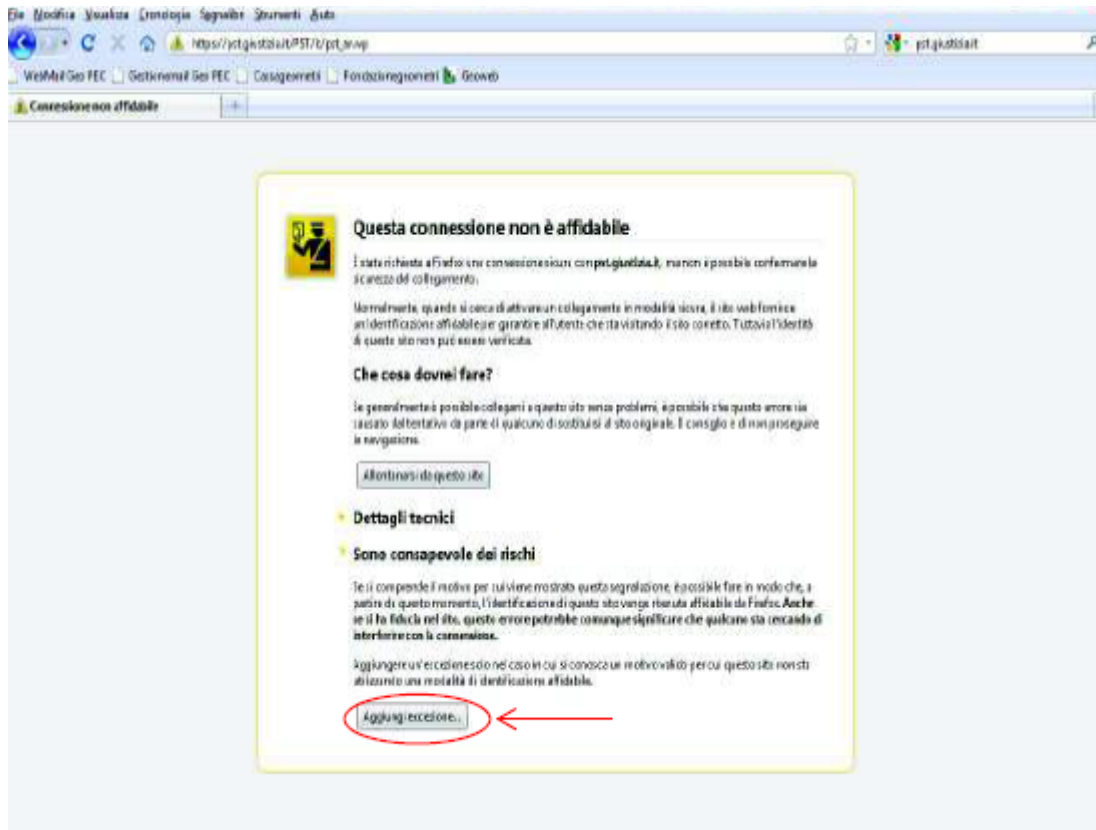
File Modifica Visualizza Cronologia Segnalibri Strumenti Aiuto

https://pst.giustizia.it/PST/it/pst_wvp

pst.giustizia.it

WebMail Geo PEC | GestioneMail Geo PEC | Cassageometri | Fondazionegeometri | Geoweb

Connessione non affidabile

Questa connessione non è affidabile

È stato richiesto a Firefox una connessione sicura con pst.giustizia.it, ma non è possibile confermare la sicurezza del collegamento.

Normalmente, quando si cerca di attivare un collegamento in modalità sicura, il sito web fornisce un'identificazione affidabile per garantire all'utente che sta visitando il sito corretto. Tuttavia l'identità di questo sito non può essere verificata.

Che cosa dovrei fare?

Se generalmente è possibile collegarsi a questo sito senza problemi, è possibile che questo errore sia causato dal tentativo da parte di qualcuno di sostituirsi al sito originale. Il consiglio è di non proseguire la navigazione.

Allontanarsi da questo sito

Dettagli tecnici

Sono consapevole dei rischi

Se si comprende il motivo per cui viene mostrata questa segnalazione, è possibile fare in modo che, a partire da questo momento, l'identificazione di questo sito venga ritenuta affidabile da Firefox. Anche se si ha fiducia nel sito, questo errore potrebbe comunque significare che qualcuno sta cercando di interferire con la connessione.

Aggiungere un'eccezione solo nel caso in cui si conosca un motivo valido per cui questo sito non sta utilizzando una modalità di identificazione affidabile.

Aggiungi eccezione...